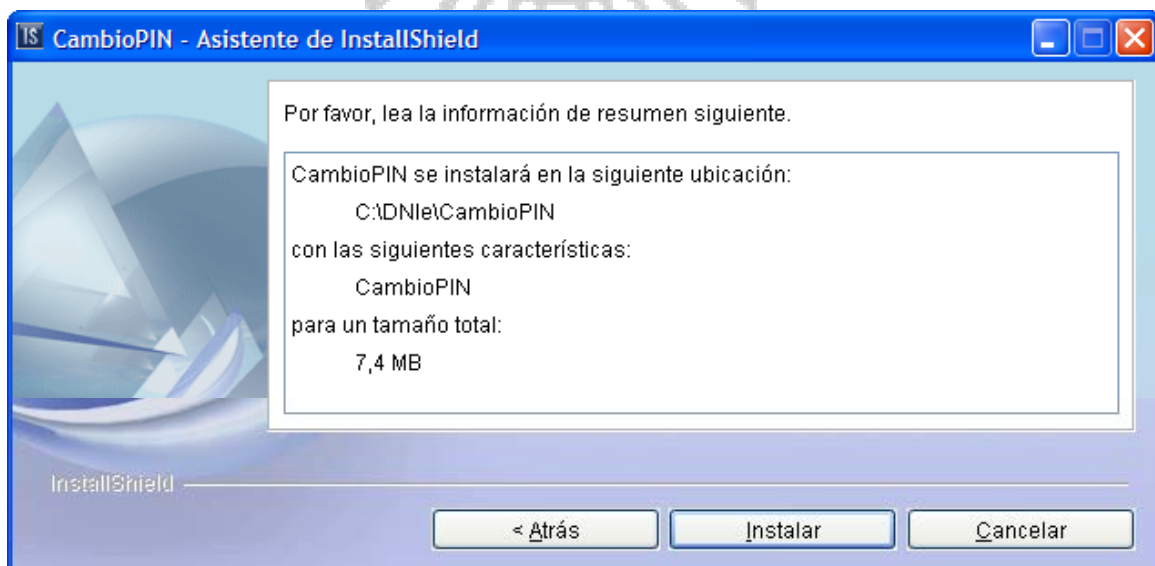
IS CambioPIN - Asistente de InstallShield

Por favor, lea la información de resumen siguiente.

CambioPIN se instalará en la siguiente ubicación:

C:\DNIe\CambioPIN

con las siguientes características:

CambioPIN

para un tamaño total:

7,4 MB

InstallShield

< Atrás

Instalar

Cancelar